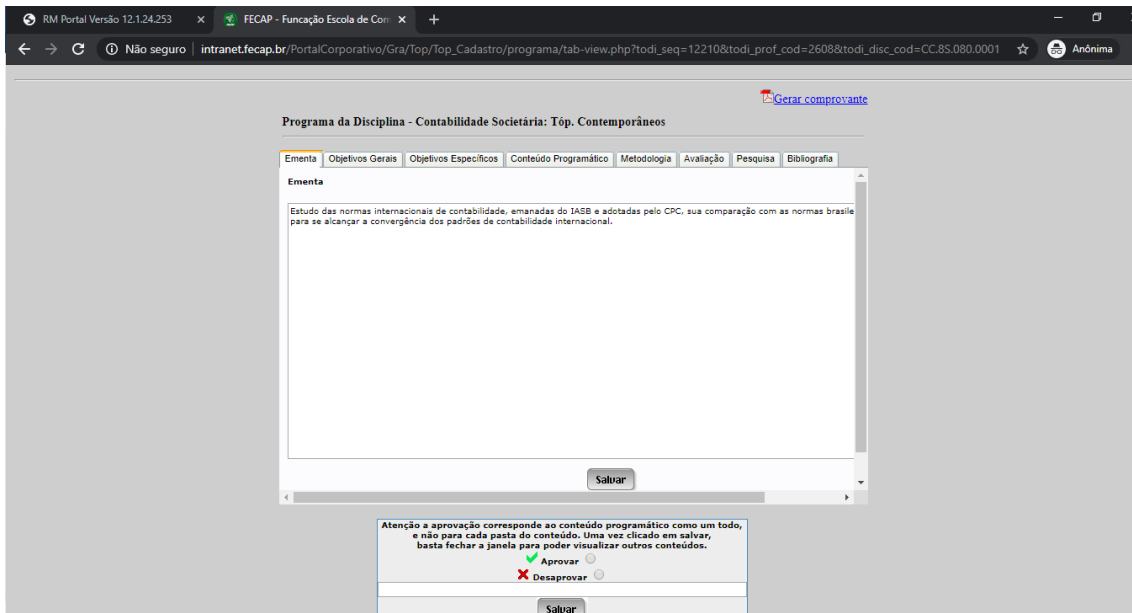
RM Portal Versão 12.1.24.253 ×
FECAP - Funcação Escola de Com ×
+

Não seguro | intranet.fecap.br/PortalCorporativo/Gra/Top/Top_Cadastro/programa/tab-view.php?todi_seq=12210&todi_prof_cod=2608&todi_disc_cod=CC.8S.080.0001
Anônima

Gerar comprovante

Programa da Disciplina - Contabilidade Societária: Tóp. Contemporâneos

Ementa | Objetivos Gerais | Objetivos Específicos | Conteúdo Programático | Metodologia | Avaliação | Pesquisa | Bibliografia

Ementa

Estudo das normas internacionais de contabilidade, emanadas do IASB e adotadas pelo CPC, sua comparação com as normas brasile
para se alcançar a convergência dos padrões de contabilidade internacional.

Salvar

Atenção a aprovação corresponde ao conteúdo programático como um todo, e não para cada pasta do conteúdo. Uma vez clicado em salvar, basta fechar a janela para poder visualizar outros conteúdos.

Aprovar
Desaprovar

Salvar